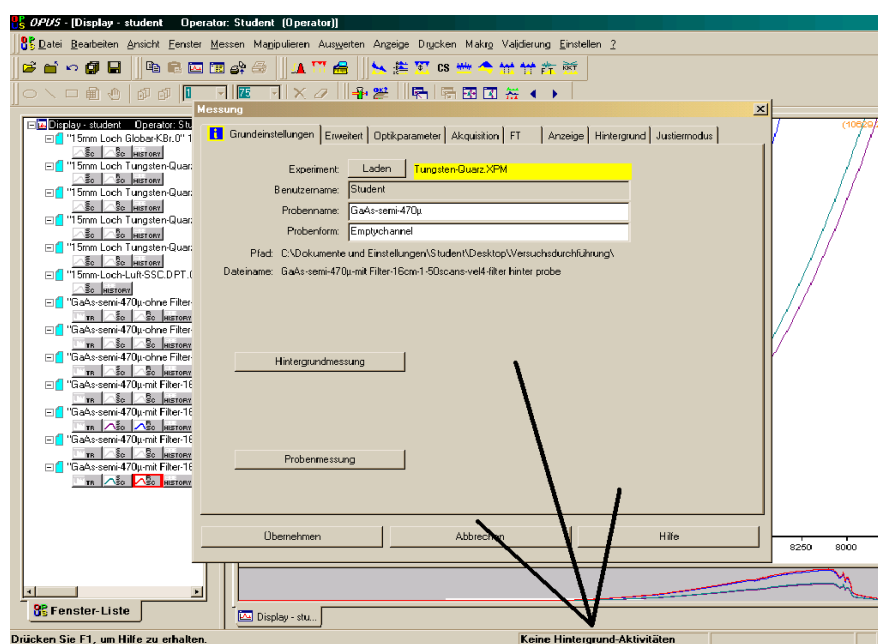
OPUS - [Display - student Operator: Student (Operator)]

Datei Bearbeiten Ansicht Fenster Messen Manipulieren Auswerten Anzeige Drucken Makro Validierung Einstellen ?

Display - student Operator: Stu
"15mm Loch Globar-KBr.0" 1
SO SO HISTORY
"15mm Loch Tungsten-Quarz
SO SO HISTORY
"15mm Loch Tungsten-Quarz
SO SO HISTORY
"15mm Loch Tungsten-Quarz
SO SO HISTORY
"15mm Loch Tungsten-Quarz
SO SO HISTORY
"15mm-Loch-Luft-SSC.DPT.0
SO HISTORY
"GaAs-semi-470µ-ohne Filter
TR SO SO HISTORY
"GaAs-semi-470µ-ohne Filter
TR SO SO HISTORY
"GaAs-semi-470µ-ohne Filter
TR SO SO HISTORY
"GaAs-semi-470µ-mit Filter-16
TR SO SO HISTORY
"GaAs-semi-470µ-mit Filter-16
TR SO SO HISTORY
"GaAs-semi-470µ-mit Filter-16
TR SO SO HISTORY
"GaAs-semi-470µ-mit Filter-16
TR SO SO HISTORY

Fenster-Liste

Messung

Grundeinstellungen | Erweitert | Optikparameter | Akquisition | FT | Anzeige | Hintergrund | Justiermodus

Experiment: Laden Tungsten-Quarz.XPM
Benutzername: Student
Probenname: GaAs-semi-470µ
Probenform: Emptychannel
Pfad: C:\Dokumente und Einstellungen\Student\Desktop\Versuchsdurchführung\
Dateiname: GaAs-semi-470µ-mit Filter-16cm-1-50scans-vel4-filter hinter probe

Hintergrundmessung

Probenmessung

Übernehmen Abbrechen Hilfe

(105,29)
8250 8000

Display - stu...

Drücken Sie F1, um Hilfe zu erhalten.
Keine Hintergrund-Aktivitäten